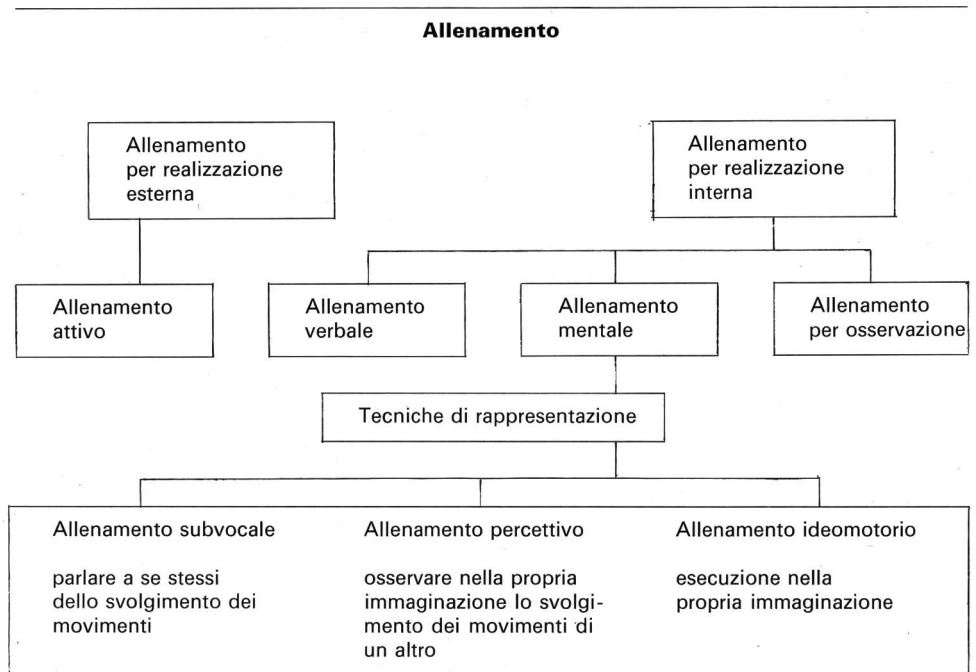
Allenamento

Allenamento per realizzazione esterna

Allenamento per realizzazione interna

Allenamento attivo

Allenamento verbale

Allenamento mentale

Allenamento per osservazione

Tecniche di rappresentazione

Allenamento subvocale

parlare a se stessi dello svolgimento dei movimenti

Allenamento percettivo

osservare nella propria immaginazione lo svolgimento dei movimenti di un altro

Allenamento ideomotorio

esecuzione nella propria immaginazione